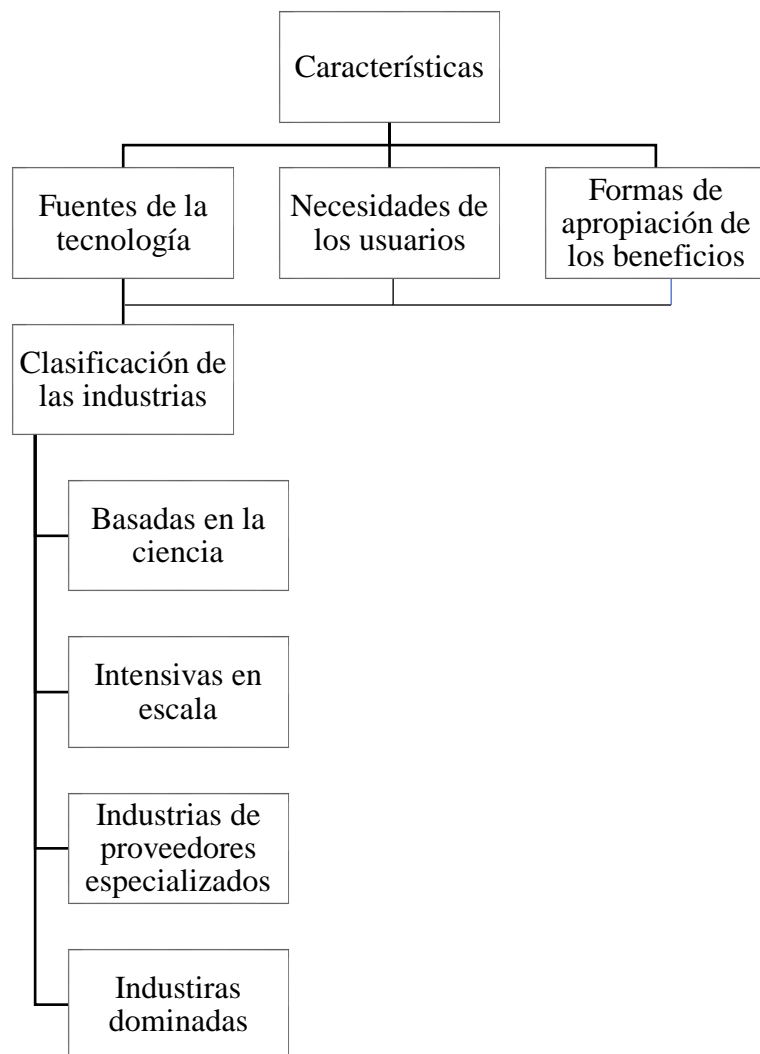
Características

Fuentes de la tecnología

Necesidades de los usuarios

Formas de apropiación de los beneficios

Clasificación de las industrias

Basadas en la ciencia

Intensivas en escala

Industrias de proveedores especializados

Industiras dominadas